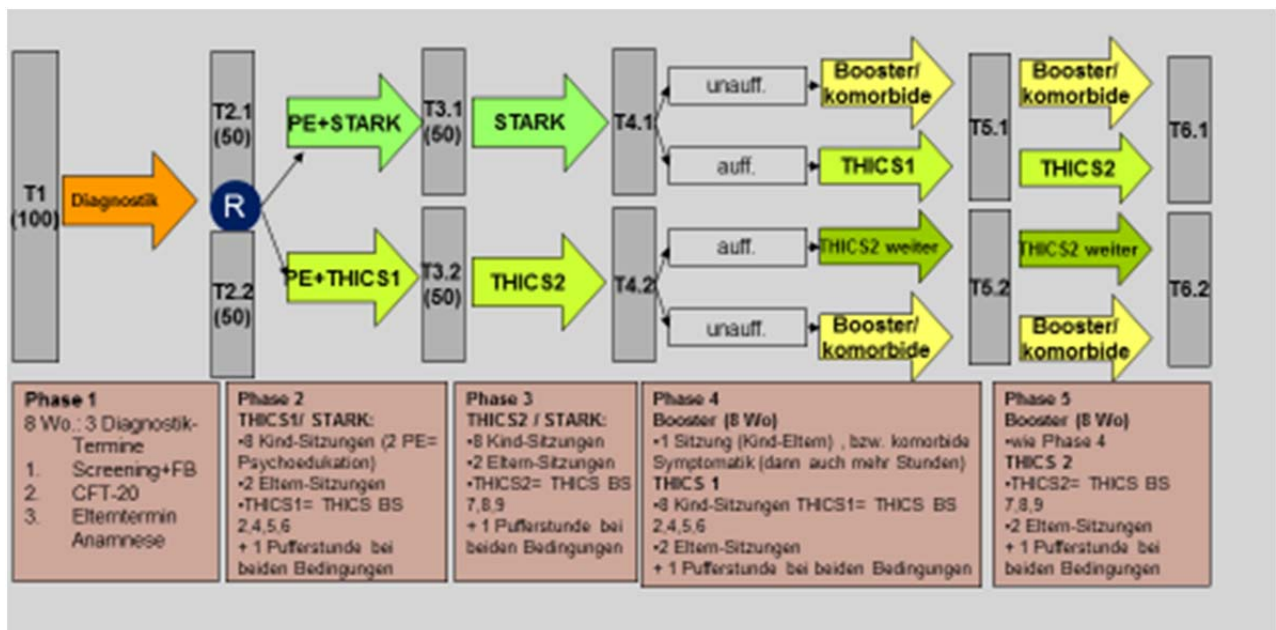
T1 (100)

Diagnostik

R

T2.1 (50)

T2.2 (50)

PE+STARK

PE+THICS1

T3.1 (50)

T3.2 (50)

STARK

THICS2

T4.1

T4.2

unauff.

auff.

auff.

unauff.

Booster/ komorbide

THICS1

THICS2 weiter

Booster/ komorbide

T5.1

T5.2

Booster/ komorbide

THICS2

THICS2 weiter

Booster/ komorbide

T6.1

T6.2

Phase 1
8 Wo.: 3 Diagnostik-Termine
1. Screening+FB
2. CFT-20
3. Elterntermin Anamnese

Phase 2
THICS1/ STARK:
•8 Kind-Sitzungen (2 PE= Psychoedukation)
•2 Eltern-Sitzungen
•THICS1= THICS BS 2,4,5,6
+ 1 Pufferstunde bei beiden Bedingungen

Phase 3
THICS2 / STARK:
•8 Kind-Sitzungen
•2 Eltern-Sitzungen
•THICS2= THICS BS 7,8,9
+ 1 Pufferstunde bei beiden Bedingungen

Phase 4
Booster (8 Wo)
•1 Sitzung (Kind-Eltern) , bzw. komorbide Symptomatik (dann auch mehr Stunden)
THICS 1
•8 Kind-Sitzungen THICS1= THICS BS 2,4,5,6
•2 Eltern-Sitzungen
+ 1 Pufferstunde bei beiden Bedingungen

Phase 5
Booster (8 Wo)
•wie Phase 4
THICS 2
•THICS2= THICS BS 7,8,9
•2 Eltern-Sitzungen
+ 1 Pufferstunde bei beiden Bedingungen